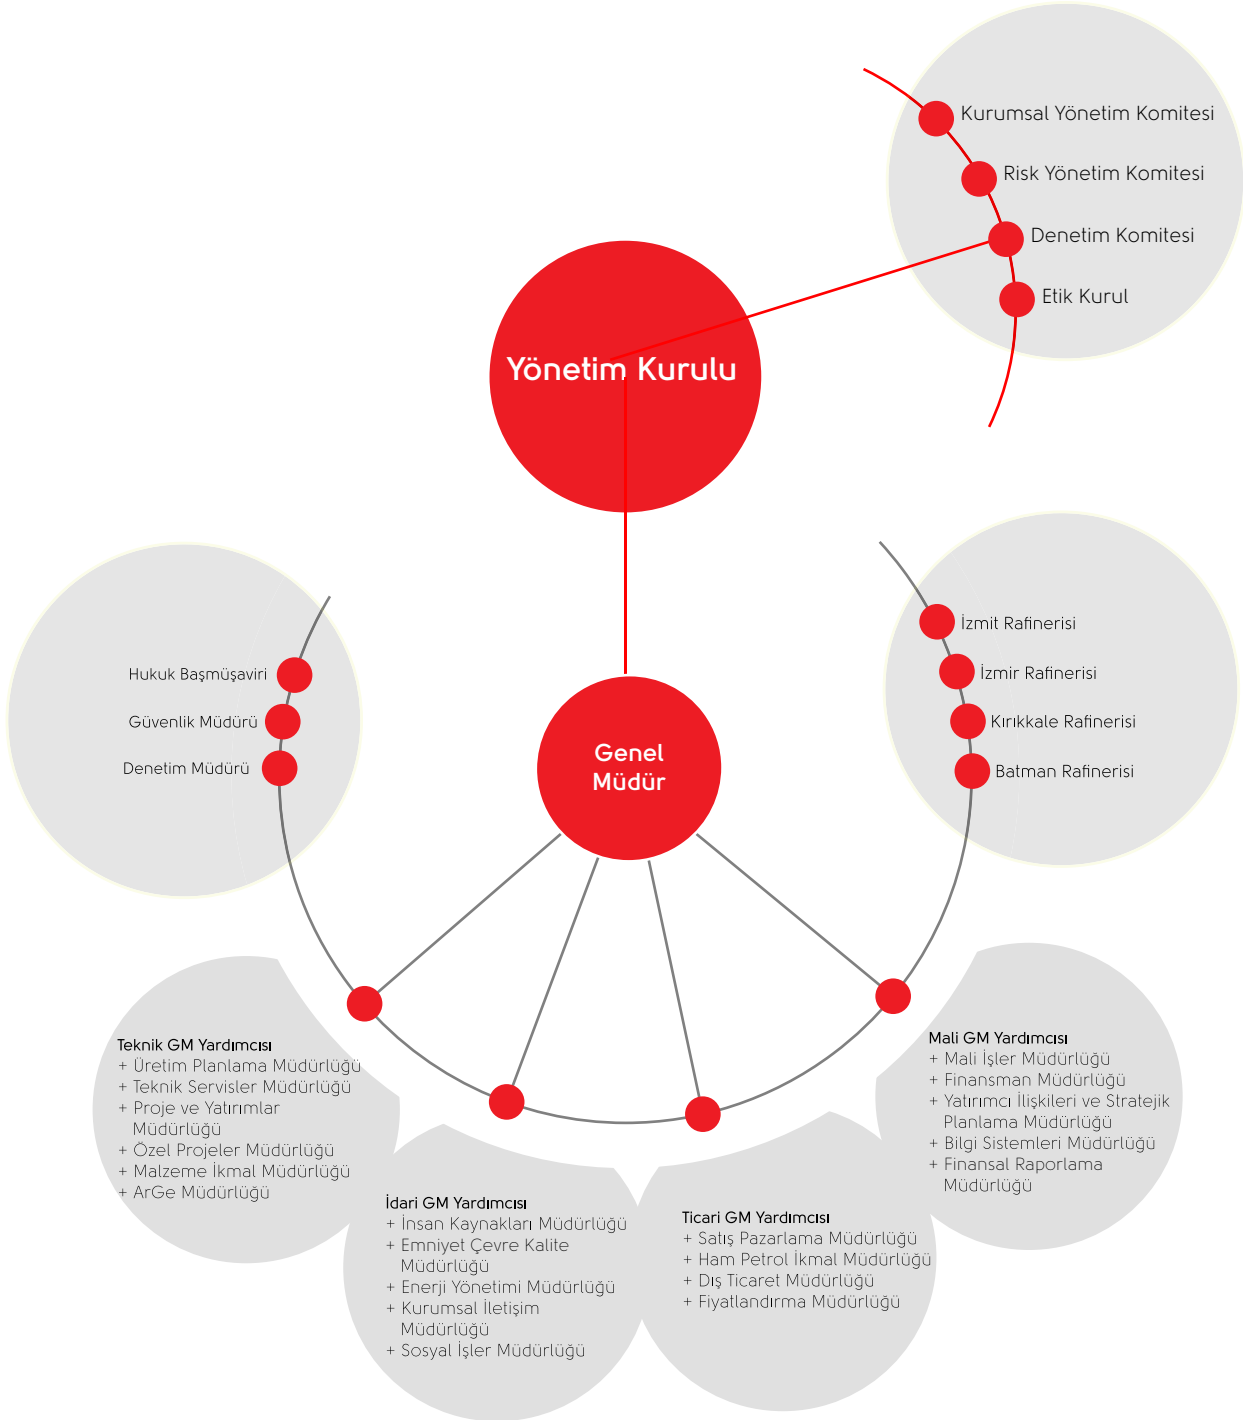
Kurumsal Yönetim Komitesi
Risk Yönetim Komitesi
Denetim Komitesi
Etik Kurul

Yönetim Kurulu

Hukuk Başmüşaviri
Güvenlik Müdürü
Denetim Müdürü

Genel Müdür

İzmit Rafinerisi
İzmir Rafinerisi
Kırıkkale Rafinerisi
Batman Rafinerisi

Teknik GM Yardımcısı
+ Üretim Planlama Müdürlüğü
+ Teknik Servisler Müdürlüğü
+ Proje ve Yatırımlar Müdürlüğü
+ Özel Projeler Müdürlüğü
+ Malzeme İkmal Müdürlüğü
+ ArGe Müdürlüğü

İdari GM Yardımcısı
+ İnsan Kaynakları Müdürlüğü
+ Emniyet Çevre Kalite Müdürlüğü
+ Enerji Yönetimi Müdürlüğü
+ Kurumsal İletişim Müdürlüğü
+ Sosyal İşler Müdürlüğü

Ticari GM Yardımcısı
+ Satış Pazarlama Müdürlüğü
+ Ham Petrol İkmal Müdürlüğü
+ Dış Ticaret Müdürlüğü
+ Fiyatlandırma Müdürlüğü

Mali GM Yardımcısı
+ Mali İşler Müdürlüğü
+ Finansman Müdürlüğü
+ Yatırımcı İlişkileri ve Stratejik Planlama Müdürlüğü
+ Bilgi Sistemleri Müdürlüğü
+ Finansal Raporlama Müdürlüğü